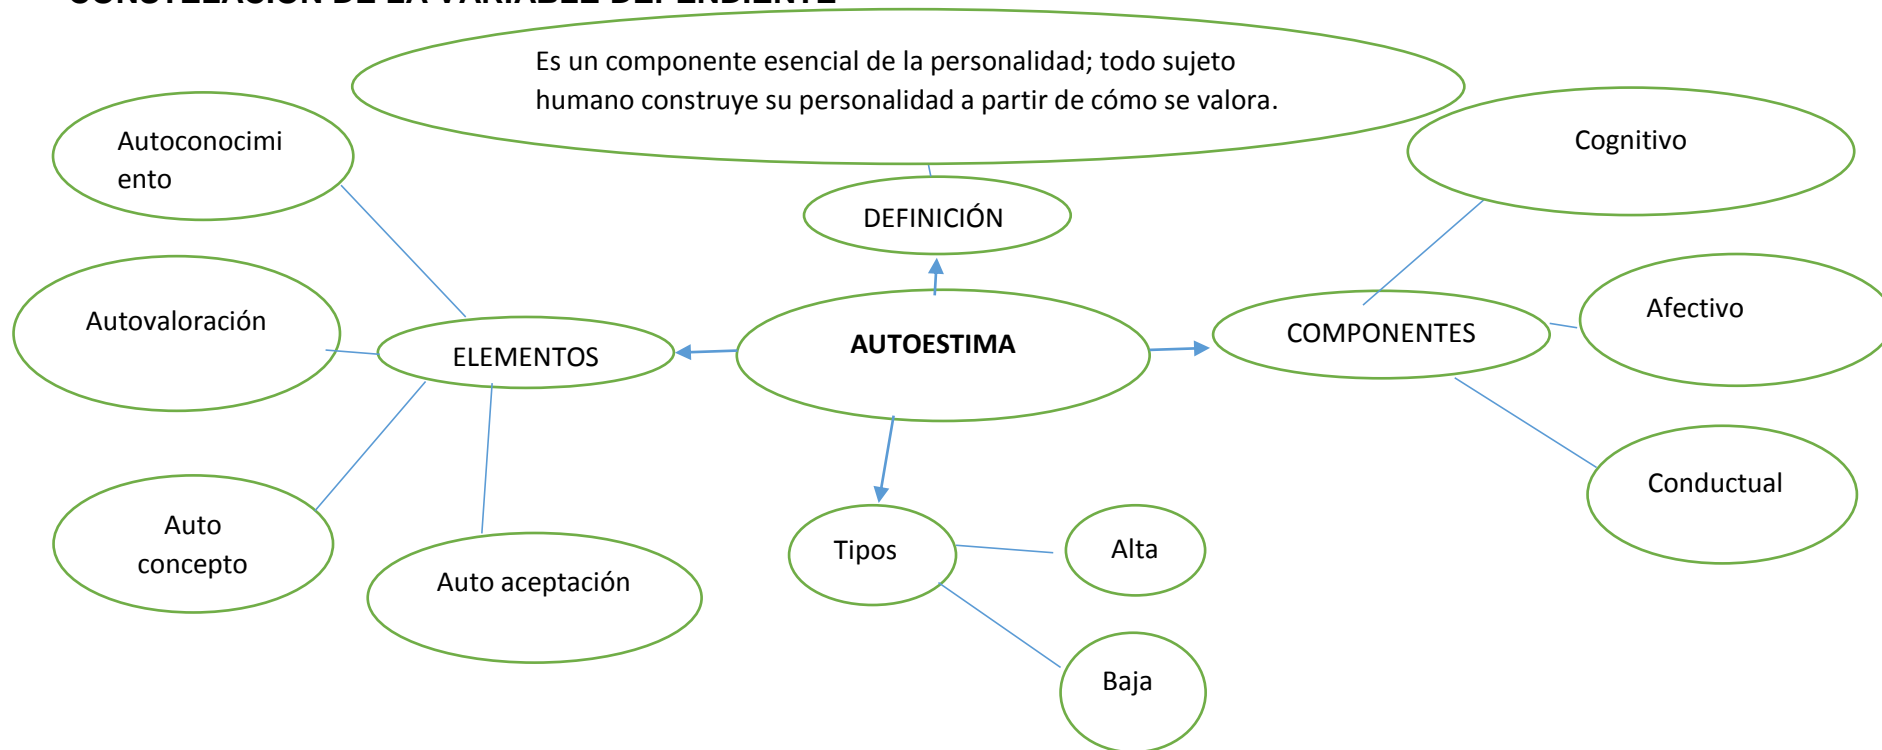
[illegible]

Es un componente esencial de la personalidad; todo sujeto humano construye su personalidad a partir de cómo se valora.

DEFINICIÓN

AUTOESTIMA

ELEMENTOS

Autoconocimiento

Autovaloración

Auto concepto

Auto aceptación

COMPONENTES

Cognitivo

Afectivo

Conductual

Tipos

Alta

Baja